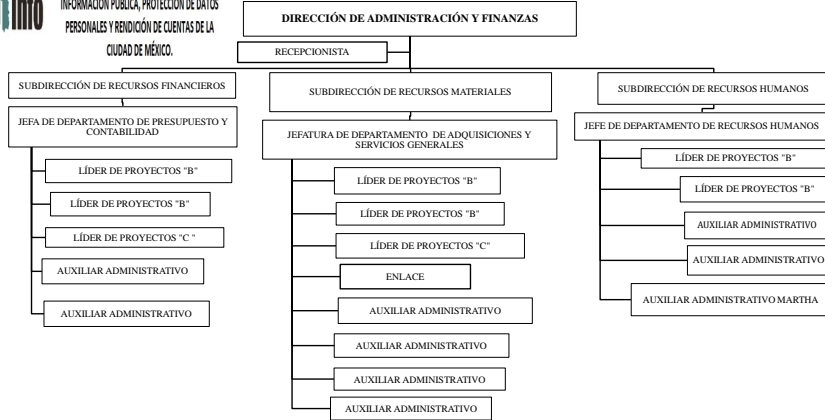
info
INFORMACIÓN PÚBLICA, PROTECCIÓN DE DATOS PERSONALES Y RENDICIÓN DE CUENTAS DE LA CIUDAD DE MÉXICO.

DIRECCIÓN DE ADMINISTRACIÓN Y FINANZAS

RECEPCIONISTA

SUBDIRECCIÓN DE RECURSOS FINANCIEROS

JEFA DE DEPARTAMENTO DE PRESUPUESTO Y CONTABILIDAD

LÍDER DE PROYECTOS "B"

LÍDER DE PROYECTOS "B"

LÍDER DE PROYECTOS "C "

AUXILIAR ADMINISTRATIVO

AUXILIAR ADMINISTRATIVO

SUBDIRECCIÓN DE RECURSOS MATERIALES

JEFATURA DE DEPARTAMENTO DE ADQUISICIONES Y SERVICIOS GENERALES

LÍDER DE PROYECTOS "B"

LÍDER DE PROYECTOS "B"

LÍDER DE PROYECTOS "C"

ENLACE

AUXILIAR ADMINISTRATIVO

AUXILIAR ADMINISTRATIVO

AUXILIAR ADMINISTRATIVO

AUXILIAR ADMINISTRATIVO

SUBDIRECCIÓN DE RECURSOS HUMANOS

JEFE DE DEPARTAMENTO DE RECURSOS HUMANOS

LÍDER DE PROYECTOS "B"

LÍDER DE PROYECTOS "B"

AUXILIAR ADMINISTRATIVO

AUXILIAR ADMINISTRATIVO

AUXILIAR ADMINISTRATIVO MARTHA